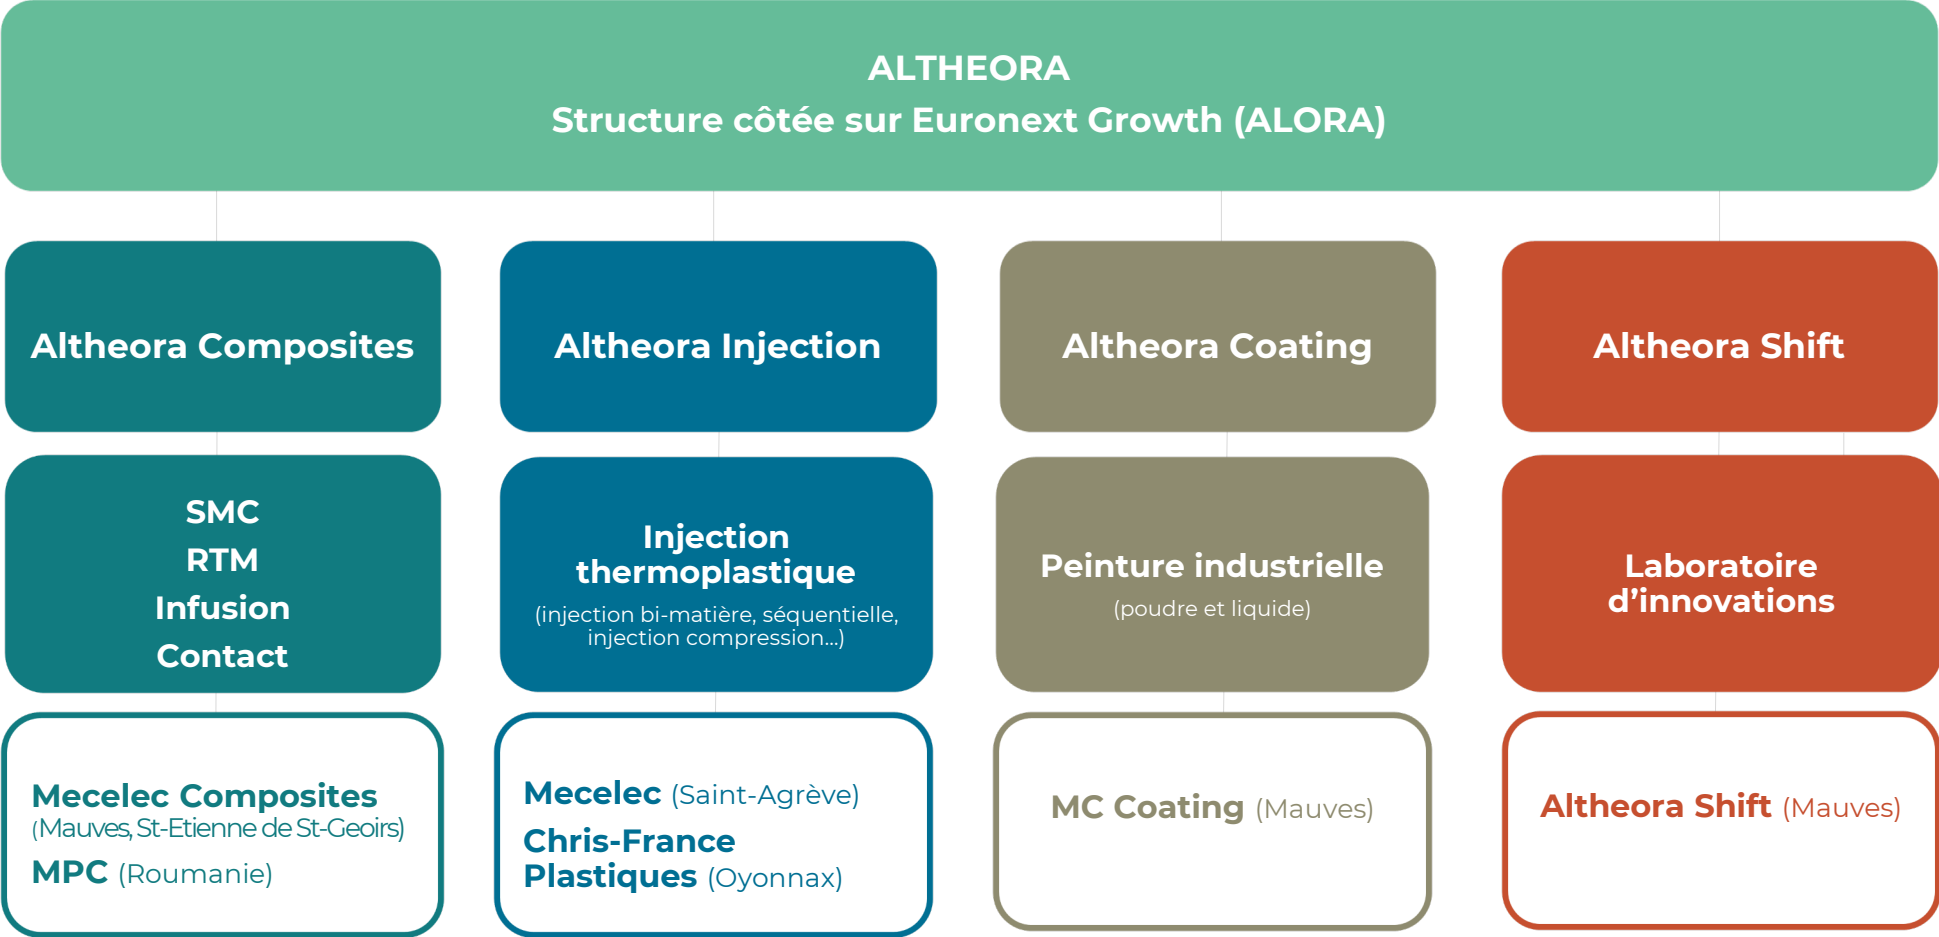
ALTHEORA
Structure côtée sur Euronext Growth (ALORA)

Altheora Composites

SMC
RTM
Infusion
Contact

Mecelec Composites (Mauves, St-Etienne de St-Geoirs)
MPC (Roumanie)

Altheora Injection

Injection thermoplastique
(injection bi-matière, séquentielle, injection compression...)

Mecelec (Saint-Agrève)
Chris-France Plastiques (Oyonnax)

Altheora Coating

Peinture industrielle
(poudre et liquide)

MC Coating (Mauves)

Altheora Shift

Laboratoire d’innovations

Altheora Shift (Mauves)